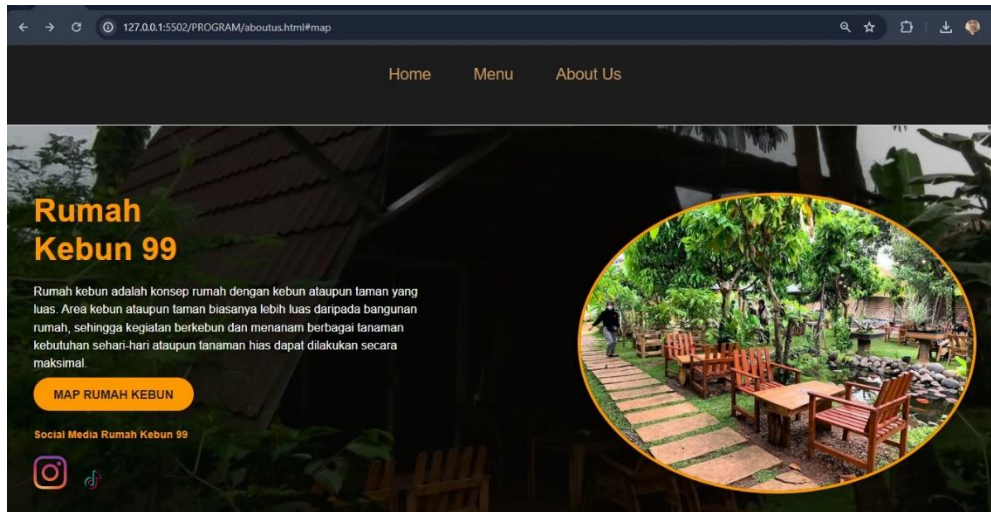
127.0.0.1:5502/PROGRAM/aboutus.html#map

Home Menu About Us

Rumah Kebun 99

Rumah kebun adalah konsep rumah dengan kebun ataupun taman yang luas. Area kebun ataupun taman biasanya lebih luas daripada bangunan rumah, sehingga kegiatan berkebun dan menanam berbagai tanaman kebutuhan sehari-hari ataupun tanaman hias dapat dilakukan secara maksimal.

MAP RUMAH KEBUN

Social Media Rumah Kebun 99